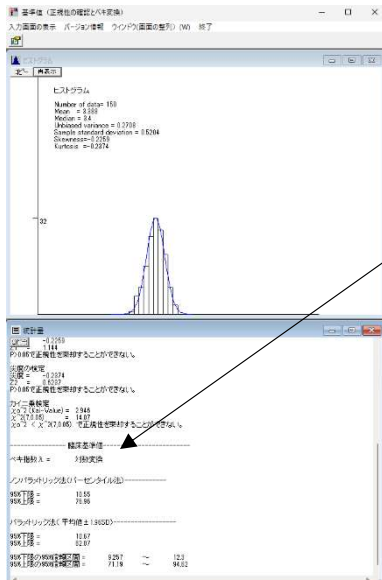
基準値（正規性の確認とべキ変換）

入力画面の表示　バージョン情報　ウィンドウ(画面の整列) (W)　終了

ヒストグラム

表示　再表示

ヒストグラム

Number of data= 150
Mean = 8.888
Median = 8.4
Unbiased variance = 0.2708
Sample standard deviation = 0.5204
Skewness=-0.2250
Kurtosis =-0.2374

32

統計量

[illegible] -0.2250
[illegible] 1.104
P>0.05で正規性を棄却することができない。

尖度の検定
尖度 = -0.2374
Z2 = 0.6207
P>0.05で正規性を棄却することができない。

カイ二乗検定
$X^2$ (Kai-Value) = 2.948
$X^2$(7,0.05) = 14.07
$X^2$ < $X^2$(7,0.05) で正規性を棄却することができない。

-------- 臨床基準値 --------

べキ指数λ = 対数変換

ノンパラメトリック法(パーセンタイル法) --------

95%下限 = 10.55
95%上限 = 76.86

パラメトリック法(平均値±1.96SD) --------

95%下限 = 10.67
95%上限 = 82.07

95%下限の90%信頼区間 = 9.257 〜 12.3
95%上限の90%信頼区間 = 71.18 〜 94.62